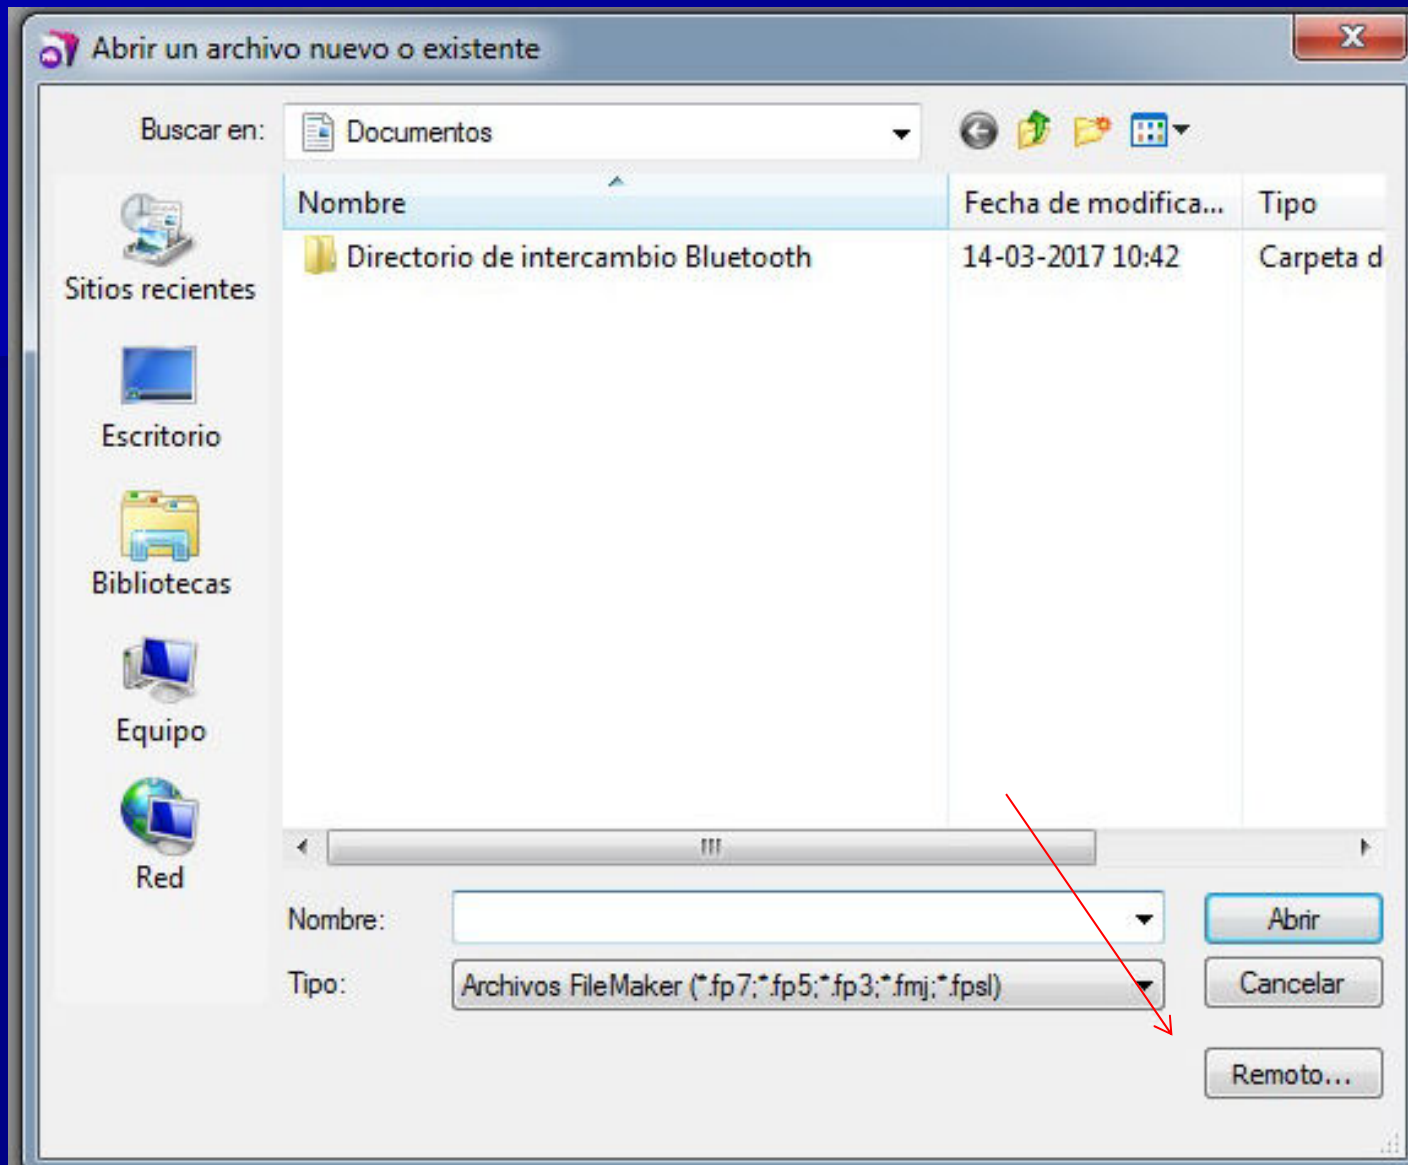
Abrir un archivo nuevo o existente

X

Buscar en: Documentos

Sitios recientes

Escritorio

Bibliotecas

Equipo

Red

| Nombre | Fecha de modifica... | Tipo |
|---|---|---|
| Directorio de intercambio Bluetooth | 14-03-2017 10:42 | Carpeta d |

Nombre:

Tipo: Archivos FileMaker (*.fp7;*.fp5;*.fp3;*.fmj;*.fpsl)

Abrir

Cancelar

Remoto...